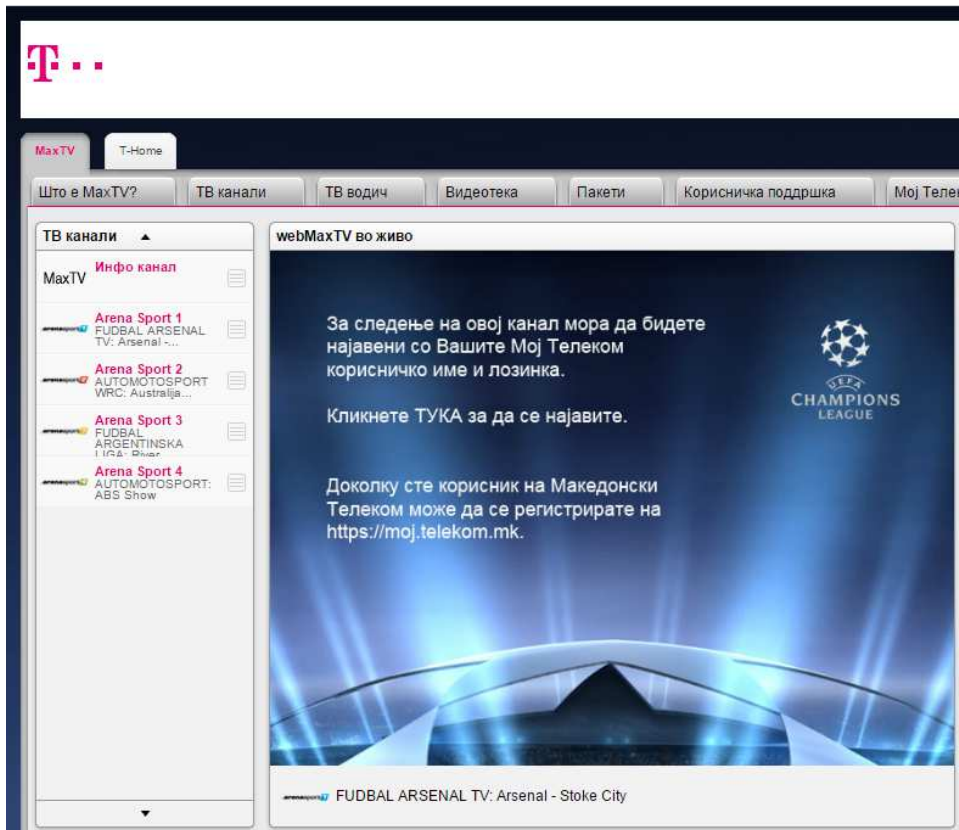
T · ·

MaxTV T-Home

Што е MaxTV? ТВ канали ТВ водич Видеотека Пакети Корисничка поддршка Мој Теле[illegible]

ТВ канали ▲

MaxTV Инфо канал

arenasport Arena Sport 1 FUDBAL ARSENAL TV: Arsenal -...

arenasport Arena Sport 2 AUTOMOTOSPORT WRC: Australija...

arenasport Arena Sport 3 FUDBAL ARGENTINSKA LIGA: River

arenasport Arena Sport 4 AUTOMOTOSPORT: ABS Show

▼

webMaxTV во живо

За следење на овој канал мора да бидете најавени со Вашите Мој Телеком корисничко име и лозинка.

Кликнете ТУКА за да се најавите.

Доколку сте корисник на Македонски Телеком може да се регистрирате на https://moj.telekom.mk.

UEFA CHAMPIONS LEAGUE

arenasport FUDBAL ARSENAL TV: Arsenal - Stoke City